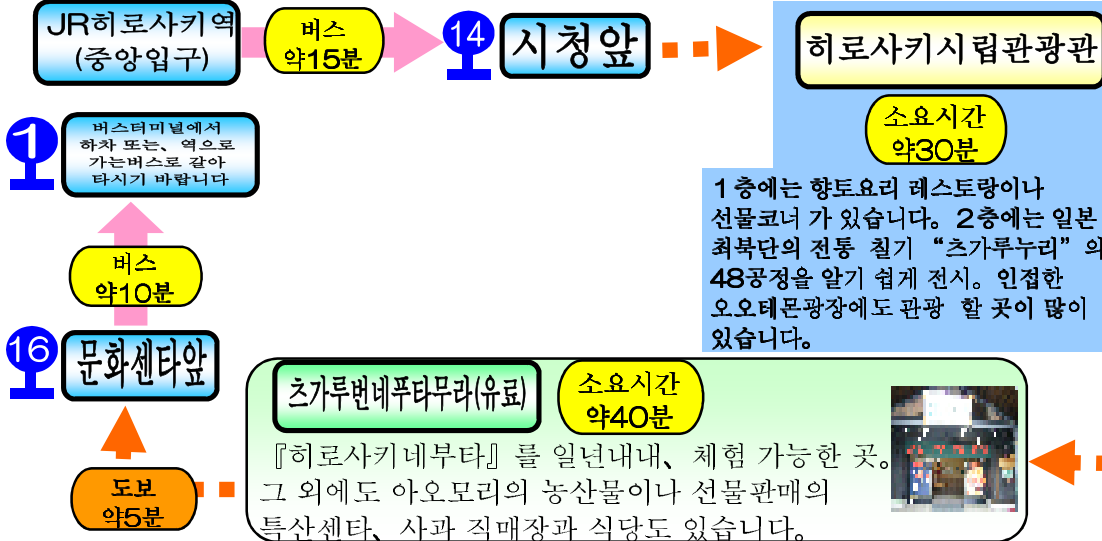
JR히로사키역 (중앙입구)

버스 약15분

14 시청앞

히로사키시립관광관

소요시간 약30분

１층에는 향토요리 레스토랑이나 선물코너 가 있습니다. ２층에는 일본 최북단의 전통 칠기 "츠가루누리"의 48공정을 알기 쉽게 전시. 인접한 오오테몬광장에도 관광 할 곳이 많이 있습니다.

1 버스터미널에서 하차 또는, 역으로 가는버스로 갈아 타시기 바랍니다

버스 약10분

16 문화센타앞

도보 약5분

츠가루번네푸타무라(유료)

소요시간 약40분

『히로사키네부타』를 일년내내, 체험 가능한 곳. 그 외에도 아오모리의 농산물이나 선물판매의 특산센타, 사과 직매장과 식당도 있습니다.